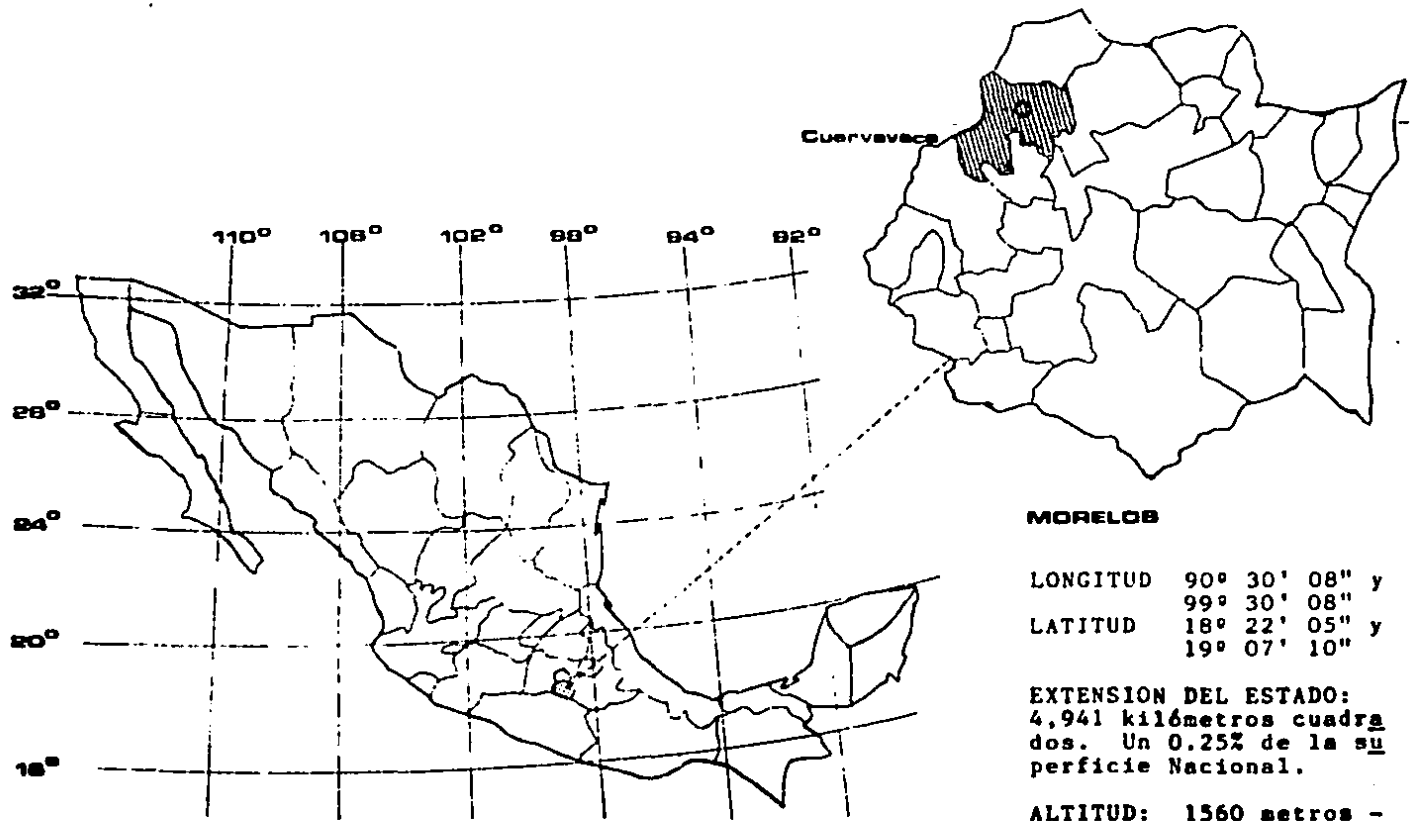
Cuervavaca

110° 106° 102° 98° 94° 92°

32°

28°

24°

20°

16°

MORELOS

LONGITUD 90° 30' 08" y 99° 30' 08"
LATITUD 18° 22' 05" y 19° 07' 10"

EXTENSION DEL ESTADO: 4,941 kilómetros cuadrados. Un 0.25% de la superficie Nacional.

ALTITUD: 1560 metros -